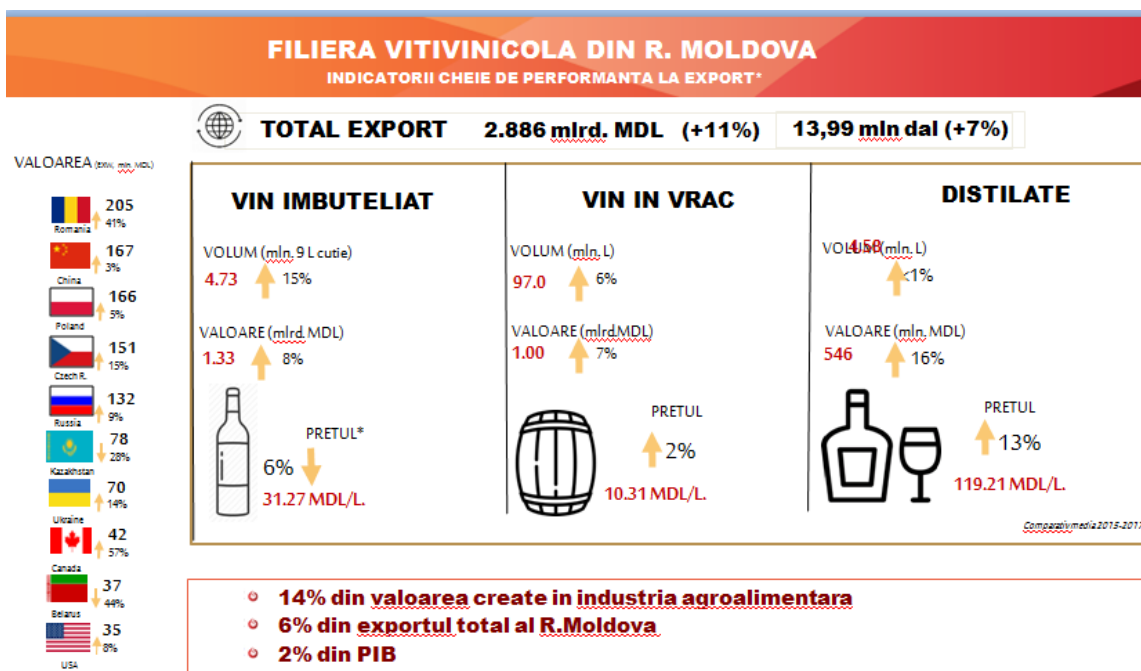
FILIERA VITIVINICOLA DIN R. MOLDOVA
INDICATORII CHEIE DE PERFORMANTA LA EXPORT*

TOTAL EXPORT 2.886 mlrd. MDL (+11%) 13,99 mln dal (+7%)

VALOAREA (EXW, mln. MDL)

205 41% Romania
167 3% China
166 5% Poland
151 15% Czech R.
132 9% Russia
78 28% Kazakhstan
70 14% Ukraine
42 57% Canada
37 44% Belarus
35 8% USA

VIN IMBUTELIAT
VOLUM (mln. 9 L cutie)
4.73 15%
VALOARE (mlrd. MDL)
1.33 8%
PRETUL*
6%
31.27 MDL/L.

VIN IN VRAC
VOLUM (mln. L)
97.0 6%
VALOARE (mlrd.MDL)
1.00 7%
PRETUL
2%
10.31 MDL/L.

DISTILATE
VOLUM (mln. L)
4.58
<1%
VALOARE (mln. MDL)
546 16%
PRETUL
13%
119.21 MDL/L.

Comparativ media 2015-2017

14% din valoarea create in industria agroalimentara
6% din exportul total al R.Moldova
2% din PIB